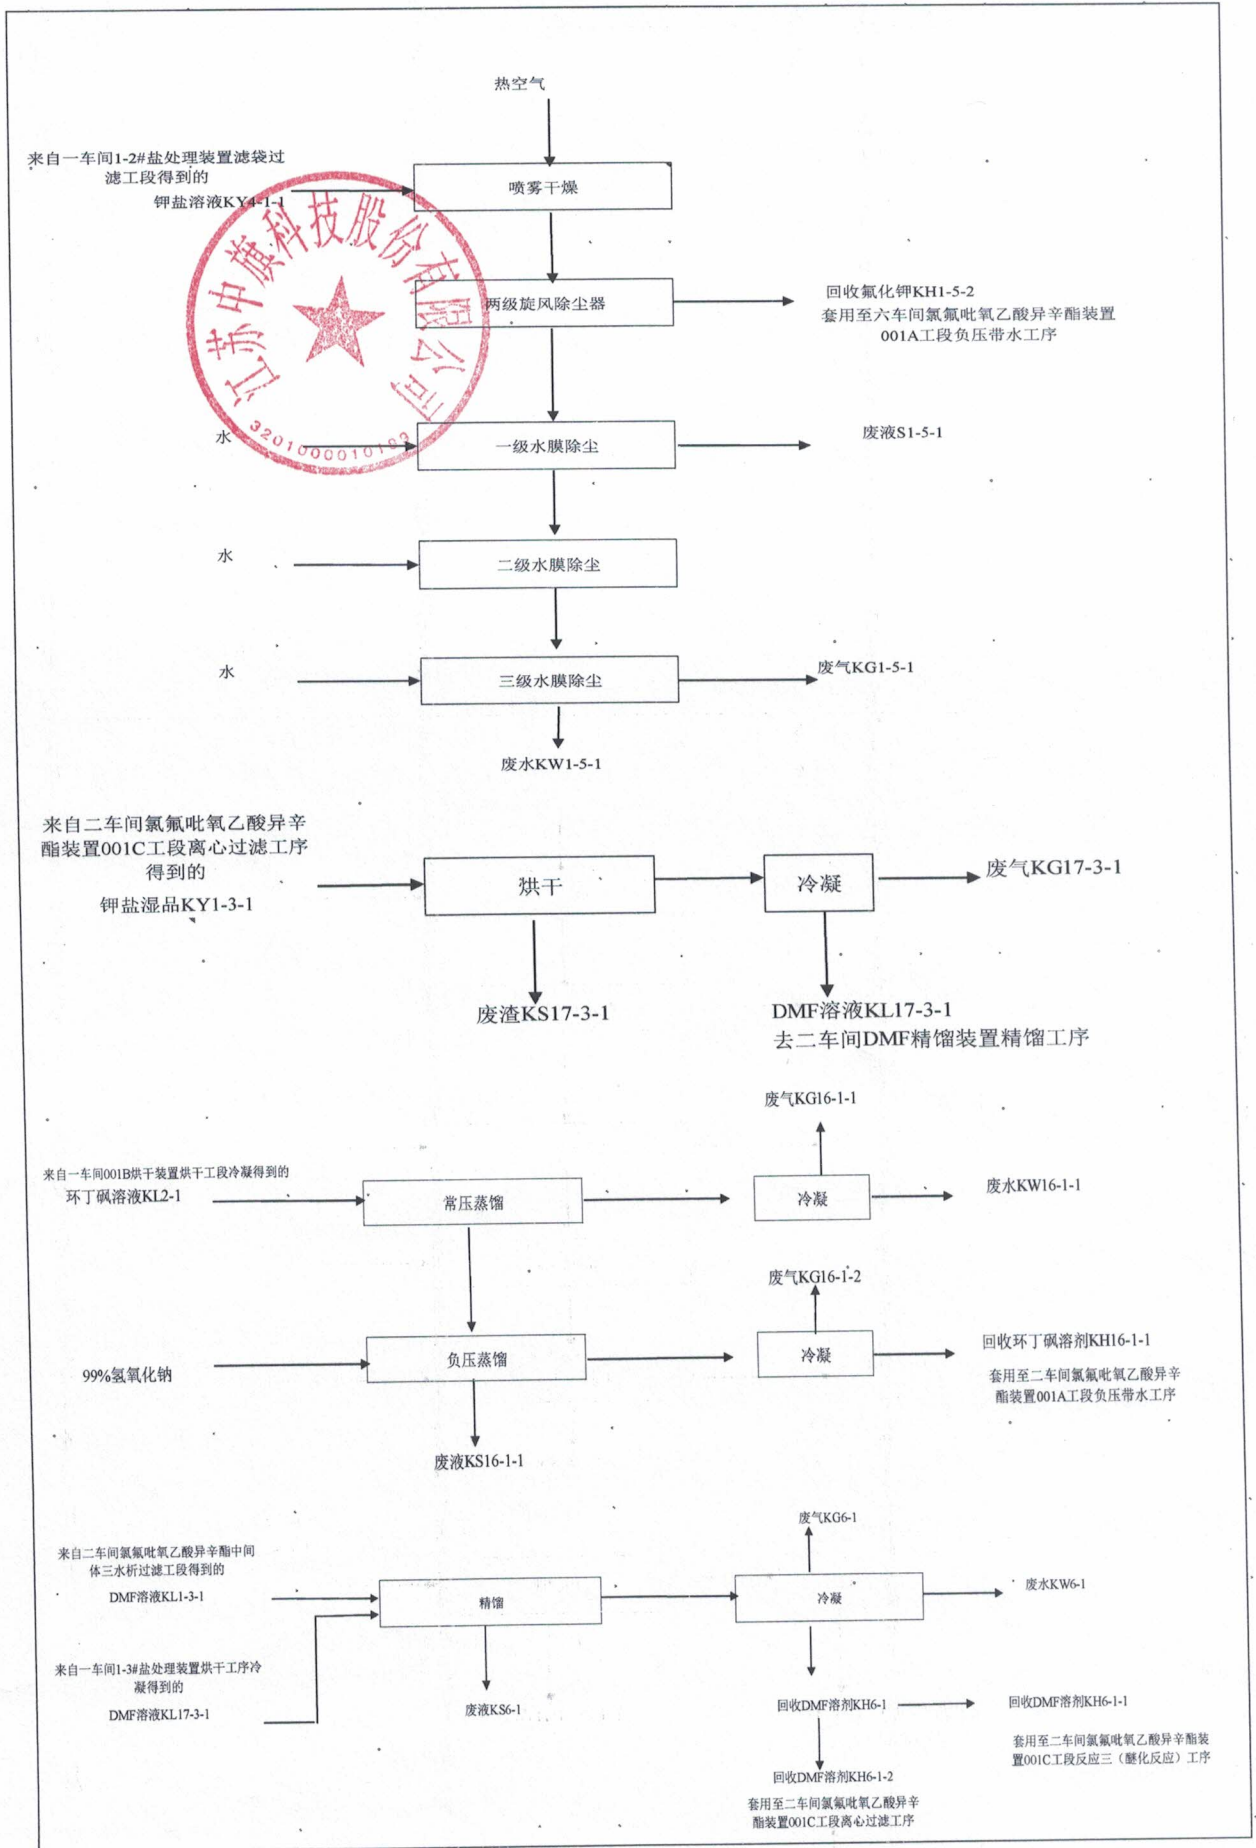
热空气

来自一车间1-2#盐处理装置滤袋过滤工段得到的
钾盐溶液KY4-1-1

喷雾干燥

两级旋风除尘器

回收氟化钾KH1-5-2
套用至六车间氯氟吡氧乙酸异辛酯装置001A工段负压带水工序

江苏中旗科技股份有限公司
3201000010102

水

一级水膜除尘

废液S1-5-1

水

二级水膜除尘

水

三级水膜除尘

废气KG1-5-1

废水KW1-5-1

来自二车间氯氟吡氧乙酸异辛酯装置001C工段离心过滤工序得到的
钾盐湿品KY1-3-1

烘干

冷凝

废气KG17-3-1

废渣KS17-3-1

DMF溶液KL17-3-1
去二车间DMF精馏装置精馏工序

废气KG16-1-1

来自一车间001B烘干装置烘干工段冷凝得到的
环丁砜溶液KL2-1

常压蒸馏

冷凝

废水KW16-1-1

废气KG16-1-2

99%氢氧化钠

负压蒸馏

冷凝

回收环丁砜溶剂KH16-1-1
套用至二车间氯氟吡氧乙酸异辛酯装置001A工段负压带水工序

废液KS16-1-1

废气KG6-1

来自二车间氯氟吡氧乙酸异辛酯中间体三水析过滤工段得到的
DMF溶液KL1-3-1

精馏

冷凝

废水KW6-1

来自一车间1-3#盐处理装置烘干工序冷凝得到的
DMF溶液KL17-3-1

废液KS6-1

回收DMF溶剂KH6-1

回收DMF溶剂KH6-1-1
套用至二车间氯氟吡氧乙酸异辛酯装置001C工段反应三（醚化反应）工序

回收DMF溶剂KH6-1-2
套用至二车间氯氟吡氧乙酸异辛酯装置001C工段离心过滤工序